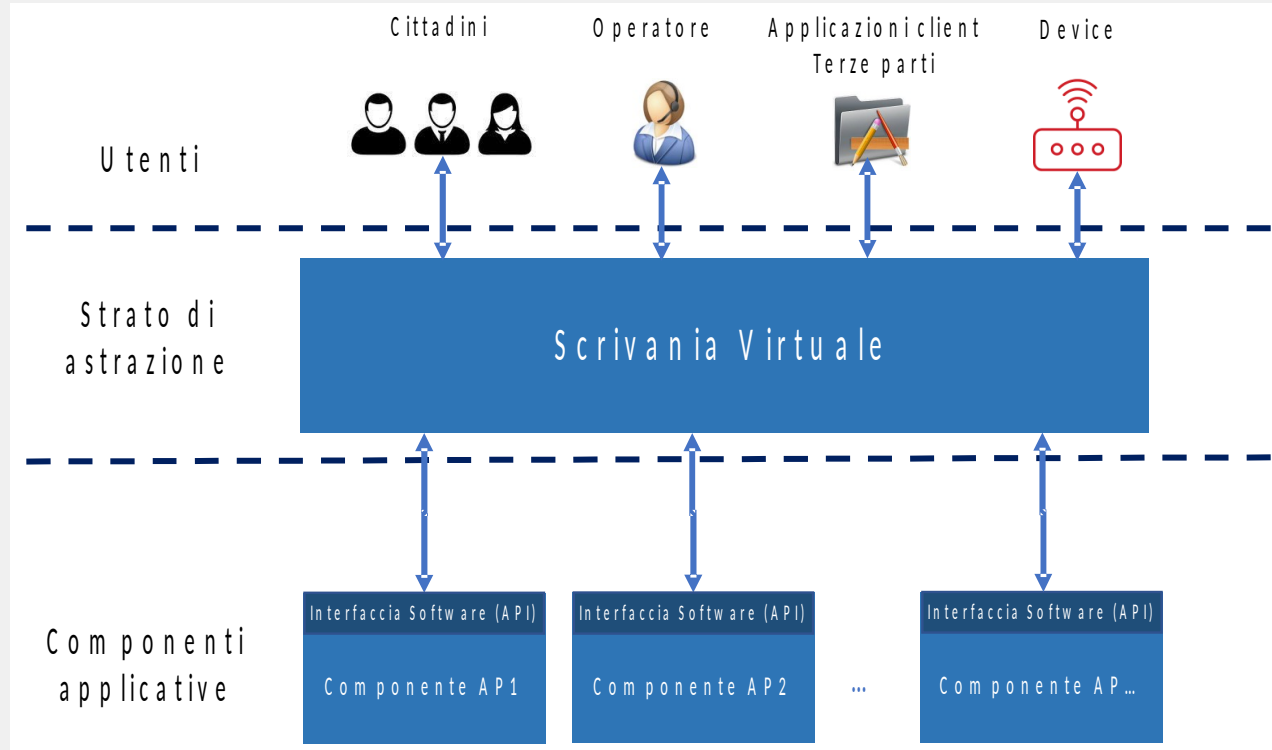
Cittadini

Operatore

Applicazioni client Terze parti

Device

Utenti

Strato di astrazione

Scrivania Virtuale

Componenti applicative

Interfaccia Software (API)

Componente AP1

Interfaccia Software (API)

Componente AP2

…

Interfaccia Software (API)

Componente AP…